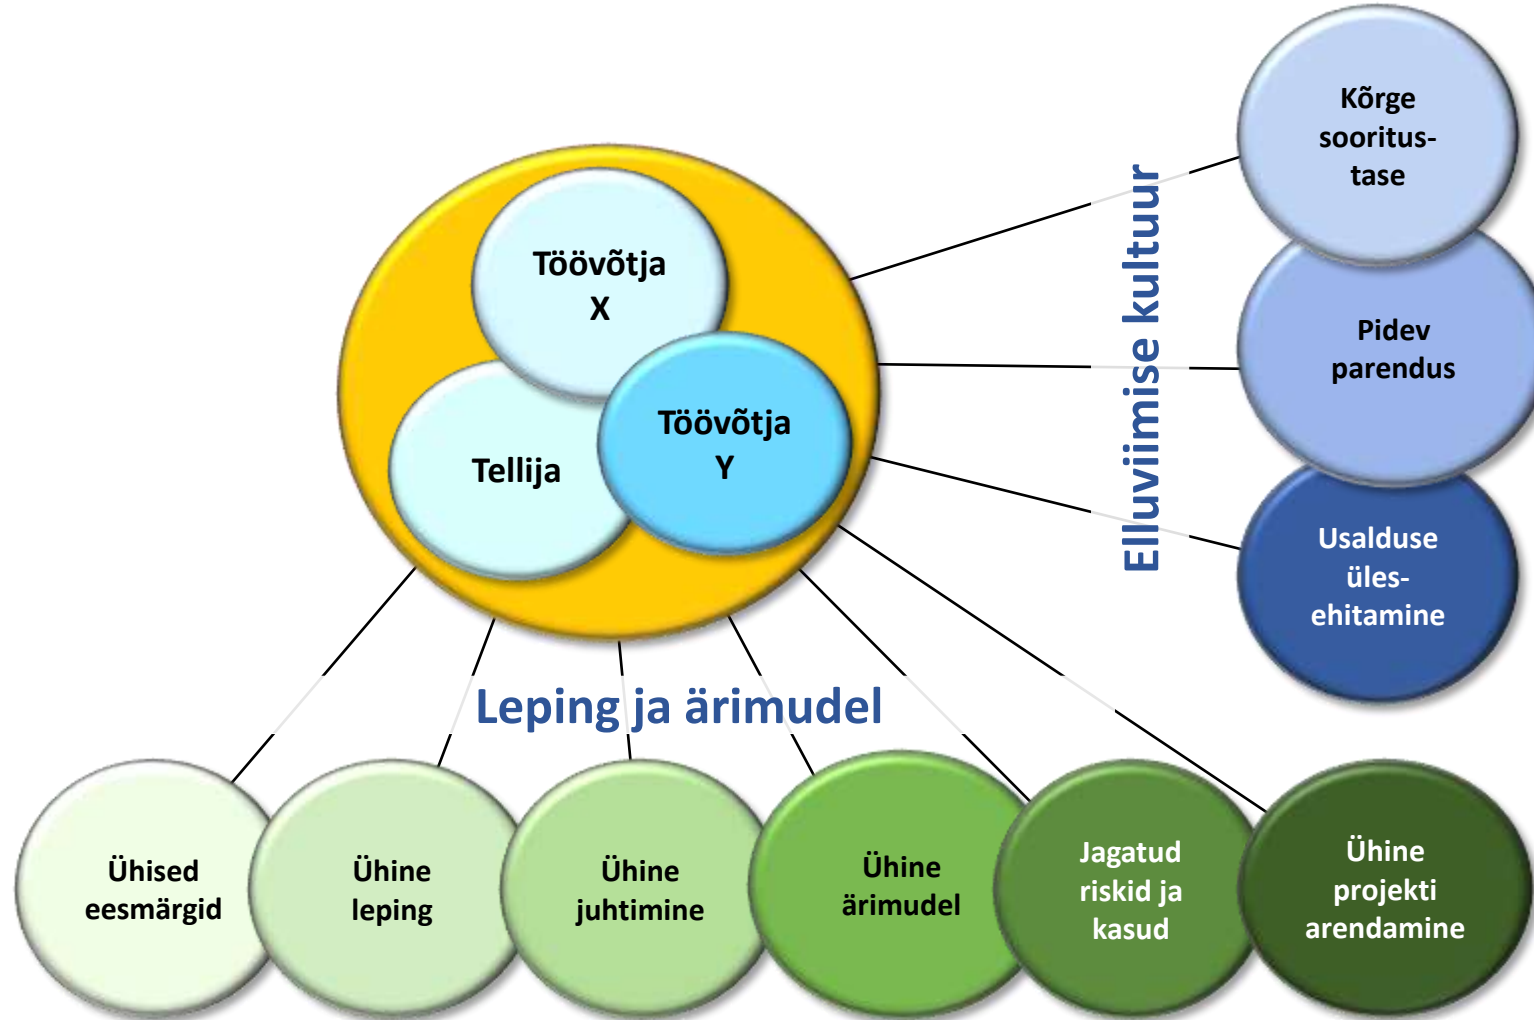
Töövõtja X

Tellija

Töövõtja Y

Elluviimise kultuur

Kõrge sooritustase

Pidev parendus

Usalduse ülesehitamine

Leping ja ärimudel

Ühised eesmärgid

Ühine leping

Ühine juhtimine

Ühine ärimudel

Jagatud riskid ja kasud

Ühine projekti arendamine